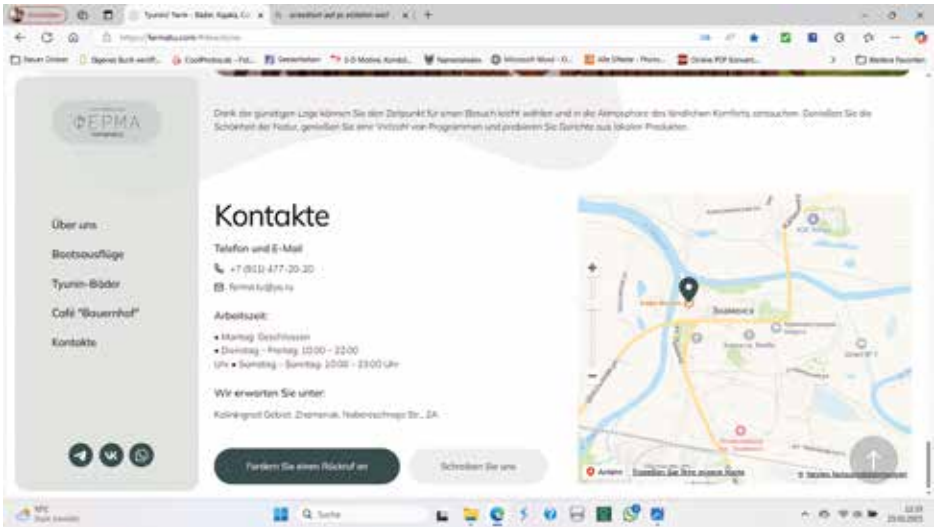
Tyunin Farm - Bäder, Kajaks, C... × | erstellen auf ps erstellen weil × | +

https://fermatu.com

ФЕРМА

Dank der günstigen Lage können Sie den Zeitpunkt für einen Besuch leicht wählen und in die Atmosphäre des ländlichen Komforts eintauchen. Genießen Sie die Schönheit der Natur, genießen Sie eine Vielzahl von Programmen und probieren Sie Gerichte aus lokalen Produkten.

Über uns

Bootsausflüge

Tyunin-Bäder

Café "Bauernhof"

Kontakte

Kontakte

Telefon und E-Mail

+7 (911) 477-20-20

fermatu@ya.ru

Arbeitszeit:

• Montag: Geschlossen
• Dienstag - Freitag: 10:00 - 22:00
Uhr • Samstag - Sonntag: 10:00 - 23:00 Uhr

Wir erwarten Sie unter:

Kaliningrad Gebiet, Znamensk, Naberezhnaya Str., 2A

Fordern Sie einen Rückruf an

Schreiben Sie uns

Znamensk

Suche

12:21
23.01.2023